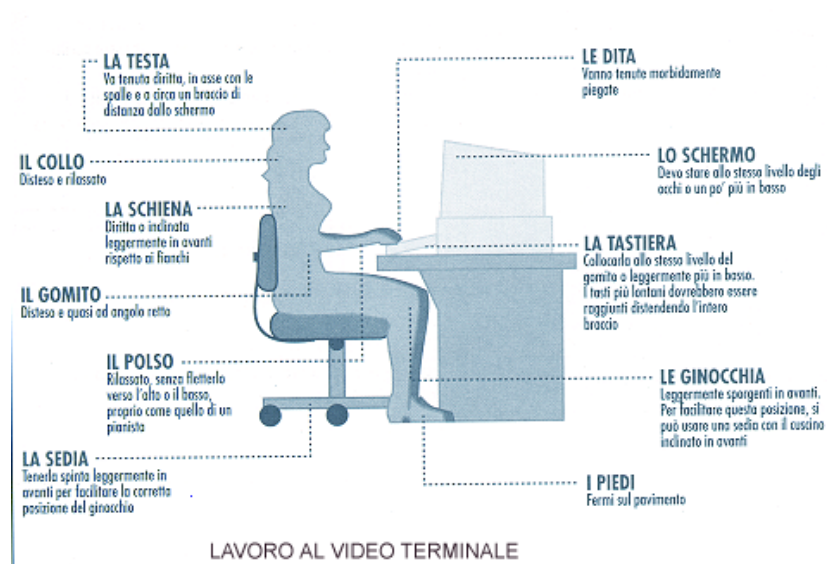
LA TESTA
Va tenuta diritta, in asse con le spalle e a circa un braccio di distanza dallo schermo

IL COLLO
Disteso e rilassato

LA SCHIENA
Diritta o inclinata leggermente in avanti rispetto ai fianchi

IL GOMITO
Disteso e quasi ad angolo retto

IL POLSO
Rilassato, senza fletterlo verso l'alto o il basso, proprio come quello di un pianista

LA SEDIA
Tenerla spinta leggermente in avanti per facilitare la corretta posizione del ginocchio

LE DITA
Vanno tenute morbidamente piegate

LO SCHERMO
Devo stare allo stesso livello degli occhi o un po' più in basso

LA TASTIERA
Collocarla allo stesso livello del gomito o leggermente più in basso. I tasti più lontani dovrebbero essere raggiunti distendendo l'intero braccio

LE GINOCCHIA
Leggermente sporgenti in avanti. Per facilitare questa posizione, si può usare una sedia con il cuscino inclinato in avanti

I PIEDI
Fermi sul pavimento

LAVORO AL VIDEO TERMINALE